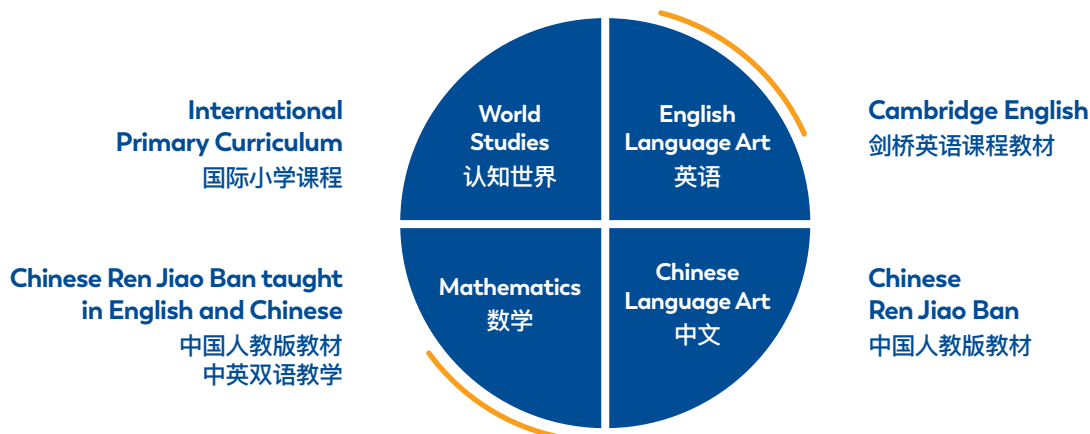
International Primary Curriculum
国际小学课程

World Studies
认知世界

English Language Art
英语

Cambridge English
剑桥英语课程教材

Chinese Ren Jiao Ban taught in English and Chinese
中国人教版教材
中英双语教学

Mathematics
数学

Chinese Language Art
中文

Chinese Ren Jiao Ban
中国人教版教材